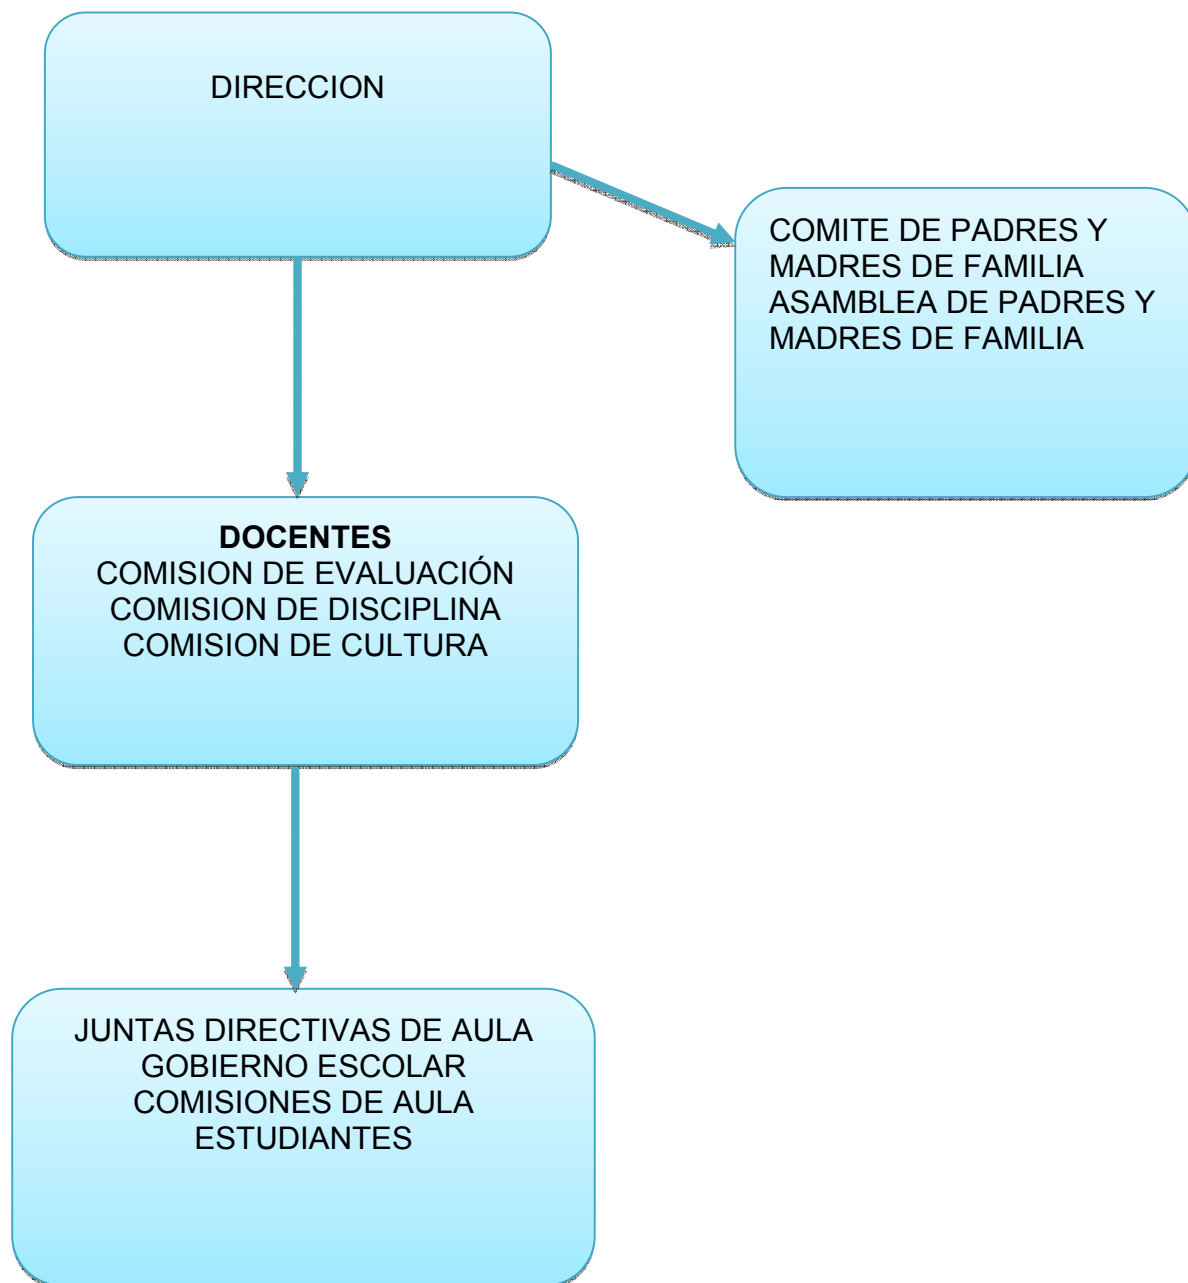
DIRECCION

COMITE DE PADRES Y MADRES DE FAMILIA
ASAMBLEA DE PADRES Y MADRES DE FAMILIA

**DOCENTES**
COMISION DE EVALUACIÓN
COMISION DE DISCIPLINA
COMISION DE CULTURA

JUNTAS DIRECTIVAS DE AULA
GOBIERNO ESCOLAR
COMISIONES DE AULA
ESTUDIANTES